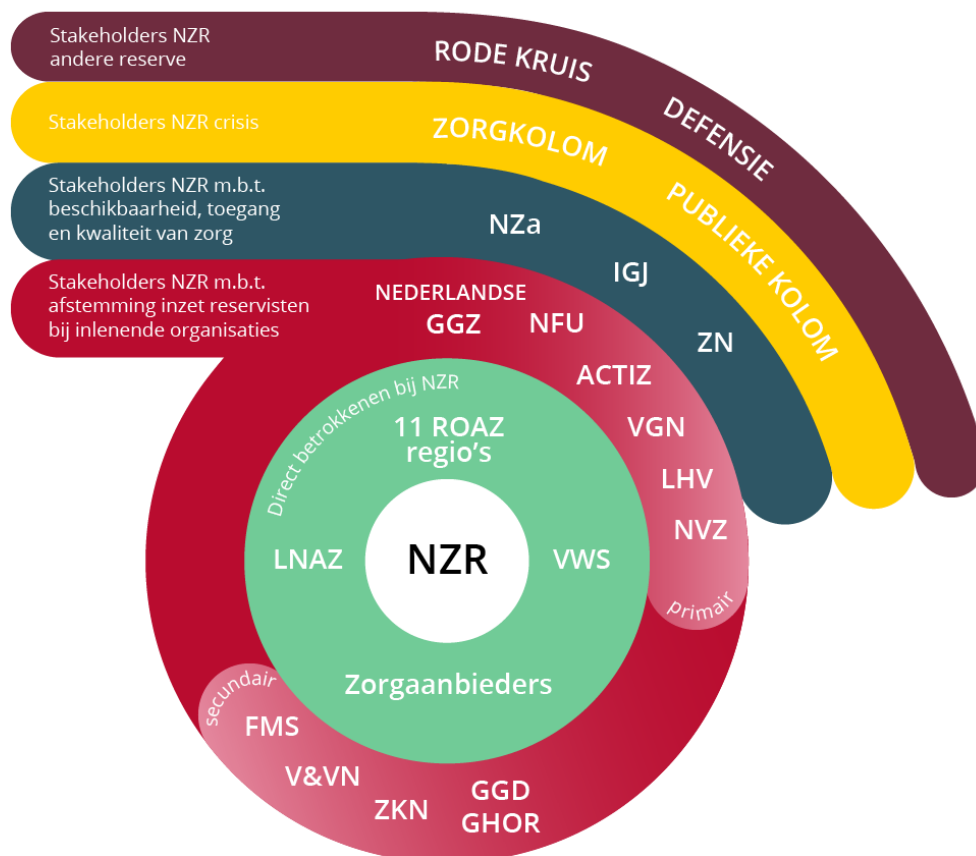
Stakeholders NZR andere reserve

RODE KRUIS

DEFENSIE

Stakeholders NZR crisis

ZORGKOLOM

PUBLIEKE KOLOM

Stakeholders NZR m.b.t. beschikbaarheid, toegang en kwaliteit van zorg

NZa

IGJ

ZN

Stakeholders NZR m.b.t. afstemming inzet reservisten bij inlenende organisaties

NEDERLANDSE GGZ

NFU

ACTIZ

VGN

LHV

NVZ

primair

Direct betrokkenen bij NZR

11 ROAZ regio's

LNAZ

NZR

VWS

Zorgaanbieders

secundair

FMS

V&VN

ZKN

GGD GHOR